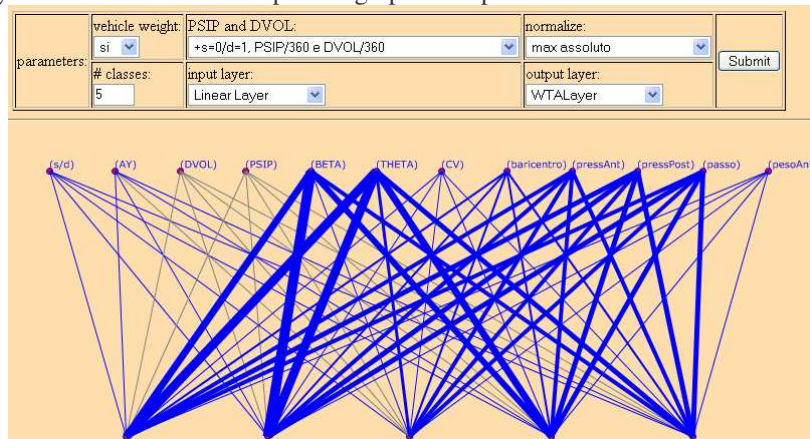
| parameters: | vehicle weight: si | PSIP and DVOL: +s=0/d=1, PSIP/360 e DVOL/360 | normalize: max assoluto | Submit |
|---|---|---|---|---|
| | # classes: 5 | input layer: Linear Layer | output layer: WTALayer | |

(s/d) (AY) (DVOL) (PSIP) (BETA) (THETA) (CV) (baricentro) (pressAnt) (pressPost) (passo) (pesoAn